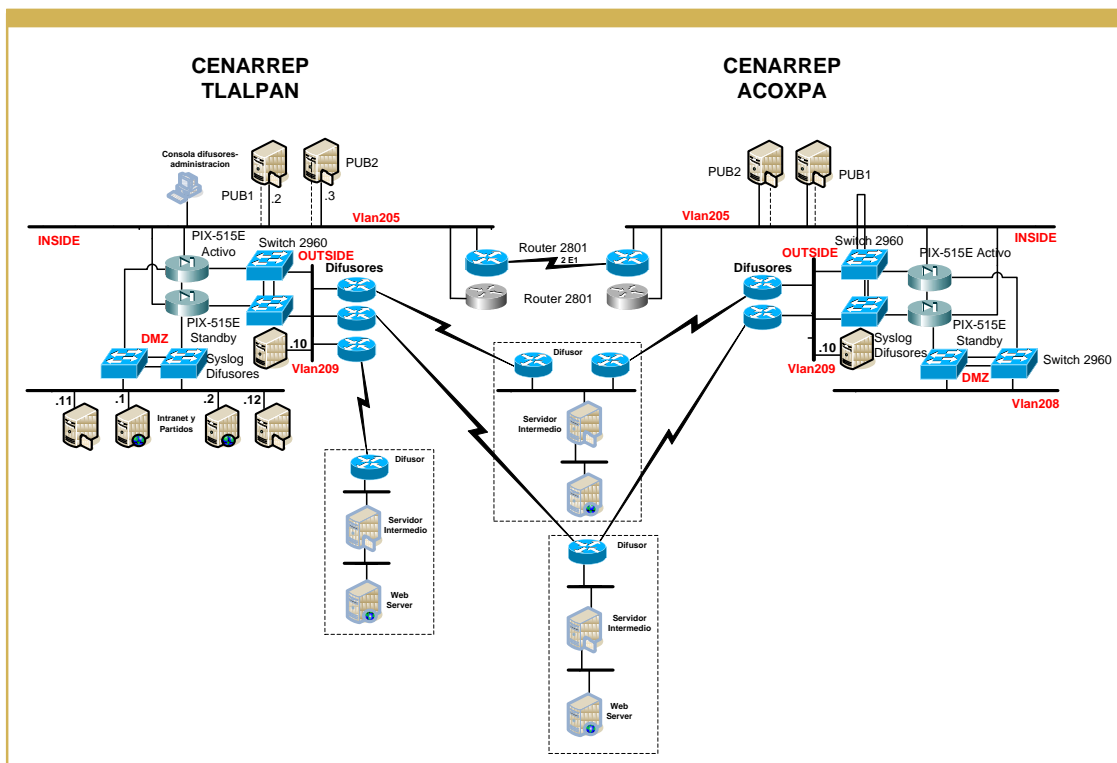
CENARREP TLALPAN

CENARREP ACOXPA

Consola difusores-administracion

PUB1
.2
PUB2
.3
Vlan205
INSIDE
PIX-515E Activo
Switch 2960
OUTSIDE
Difusores
PIX-515E Standby
DMZ
.10
Syslog Difusores
Vlan209
.11
.1
.2
.12
Intranet y Partidos

Router 2801
2 E1
Router 2801

PUB2
PUB1
Vlan205
INSIDE
OUTSIDE
Switch 2960
PIX-515E Activo
Difusores
.10
Syslog Difusores
PIX-515E Standby
Switch 2960
Vlan209
DMZ
Vlan208

Difusor
Servidor Intermedio

Difusor
Servidor Intermedio
Web Server

Difusor
Servidor Intermedio
Web Server